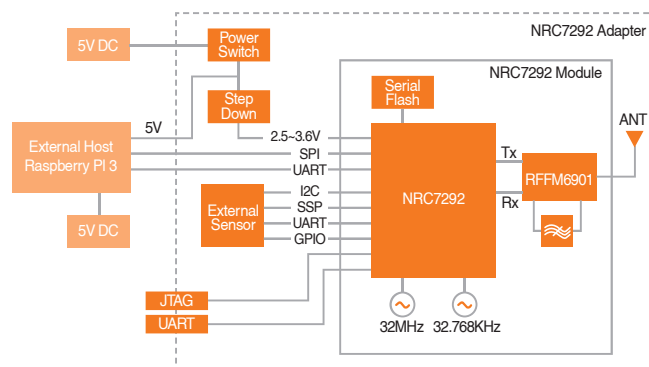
NRC7292 Adapter

5V DC

Power Switch

NRC7292 Module

Serial Flash

Step Down

ANT

5V

External Host Raspberry PI 3

2.5~3.6V

SPI

UART

Tx

NRC7292

RFFM6901

I2C

Rx

External Sensor

SSP

UART

5V DC

GPIO

JTAG

UART

32MHz

32.768KHz